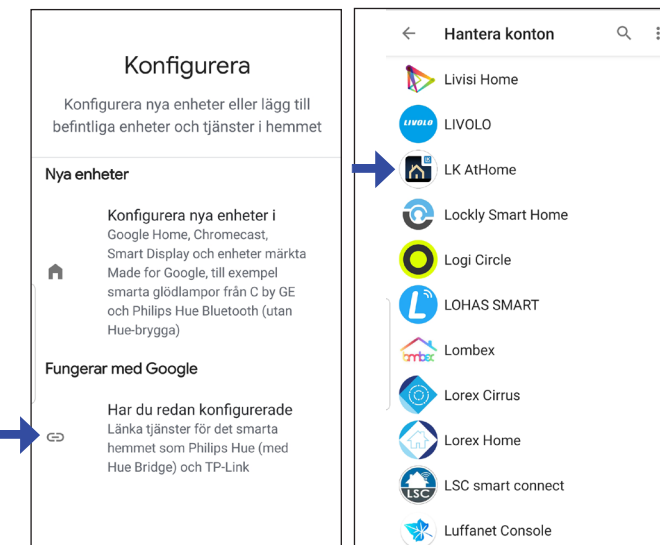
Konfigurera

Konfigurera nya enheter eller lägg till befintliga enheter och tjänster i hemmet

Nya enheter

Konfigurera nya enheter i
Google Home, Chromecast, Smart Display och enheter märkta Made for Google, till exempel smarta glödlampor från C by GE och Philips Hue Bluetooth (utan Hue-brygga)

Fungerar med Google

Har du redan konfigurerade
Länka tjänster för det smarta hemmet som Philips Hue (med Hue Bridge) och TP-Link

Hantera konton

Livisi Home
LIVOLO
LIVOLO
LK AtHome
Lockly Smart Home
Logi Circle
LOHAS SMART
Lombex
Lombex
Lorex Cirrus
Lorex Home
LSC
LSC smart connect
Luffanet Console